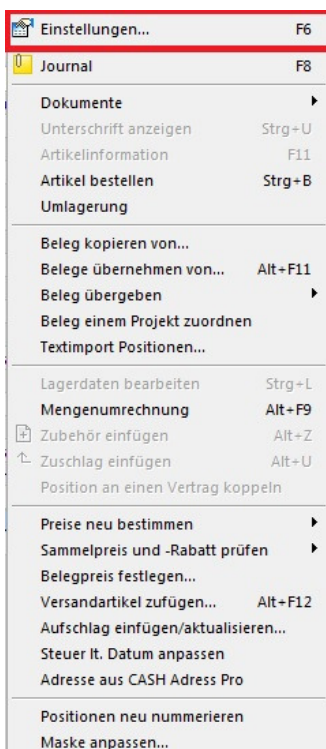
Einstellungen... F6
Journal F8
Dokumente
Unterschrift anzeigen Strg+U
Artikelinformation F11
Artikel bestellen Strg+B
Umlagerung
Beleg kopieren von...
Belege übernehmen von... Alt+F11
Beleg übergeben
Beleg einem Projekt zuordnen
Textimport Positionen...
Lagerdaten bearbeiten Strg+L
Mengenumrechnung Alt+F9
Zubehör einfügen Alt+Z
Zuschlag einfügen Alt+U
Position an einen Vertrag koppeln
Preise neu bestimmen
Sammelpreis und -Rabatt prüfen
Belegpreis festlegen...
Versandartikel zufügen... Alt+F12
Aufschlag einfügen/aktualisieren...
Steuer lt. Datum anpassen
Adresse aus CASH Adress Pro
Positionen neu nummerieren
Maske anpassen...